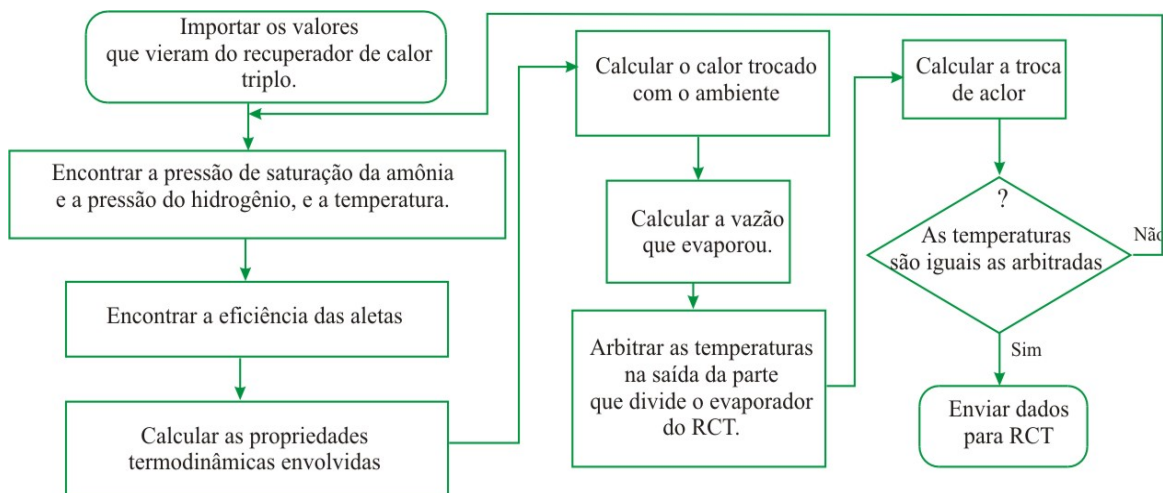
Importar os valores que vieram do recuperador de calor triplo.

Encontrar a pressão de saturação da amônia e a pressão do hidrogênio, e a temperatura.

Encontrar a eficiência das aletas

Calcular as propriedades termodinâmicas envolvidas

Calcular o calor trocado com o ambiente

Calcular a vazão que evaporou.

Arbitrar as temperaturas na saída da parte que divide o evaporador do RCT.

Calcular a troca de aclor

?
As temperaturas são iguais as arbitradas

Não

Sim

Enviar dados para RCT